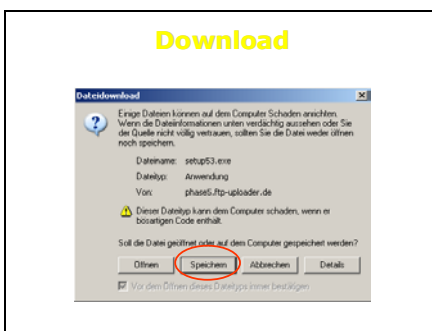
Download

Dateidownload

Einige Dateien können auf dem Computer Schaden anrichten. Wenn die Dateiinformationen unten verdächtig aussehen oder Sie der Quelle nicht völlig vertrauen, sollten Sie die Datei weder öffnen noch speichern.

Dateiname: setup53.exe
Dateityp: Anwendung
Von: phase5.ftp-uploader.de

Dieser Dateityp kann dem Computer schaden, wenn er bösartigen Code enthält.

Soll die Datei geöffnet oder auf dem Computer gespeichert werden?

Öffnen | Speichern | Abbrechen | Details

Vor dem Öffnen dieses Dateityps immer bestätigen